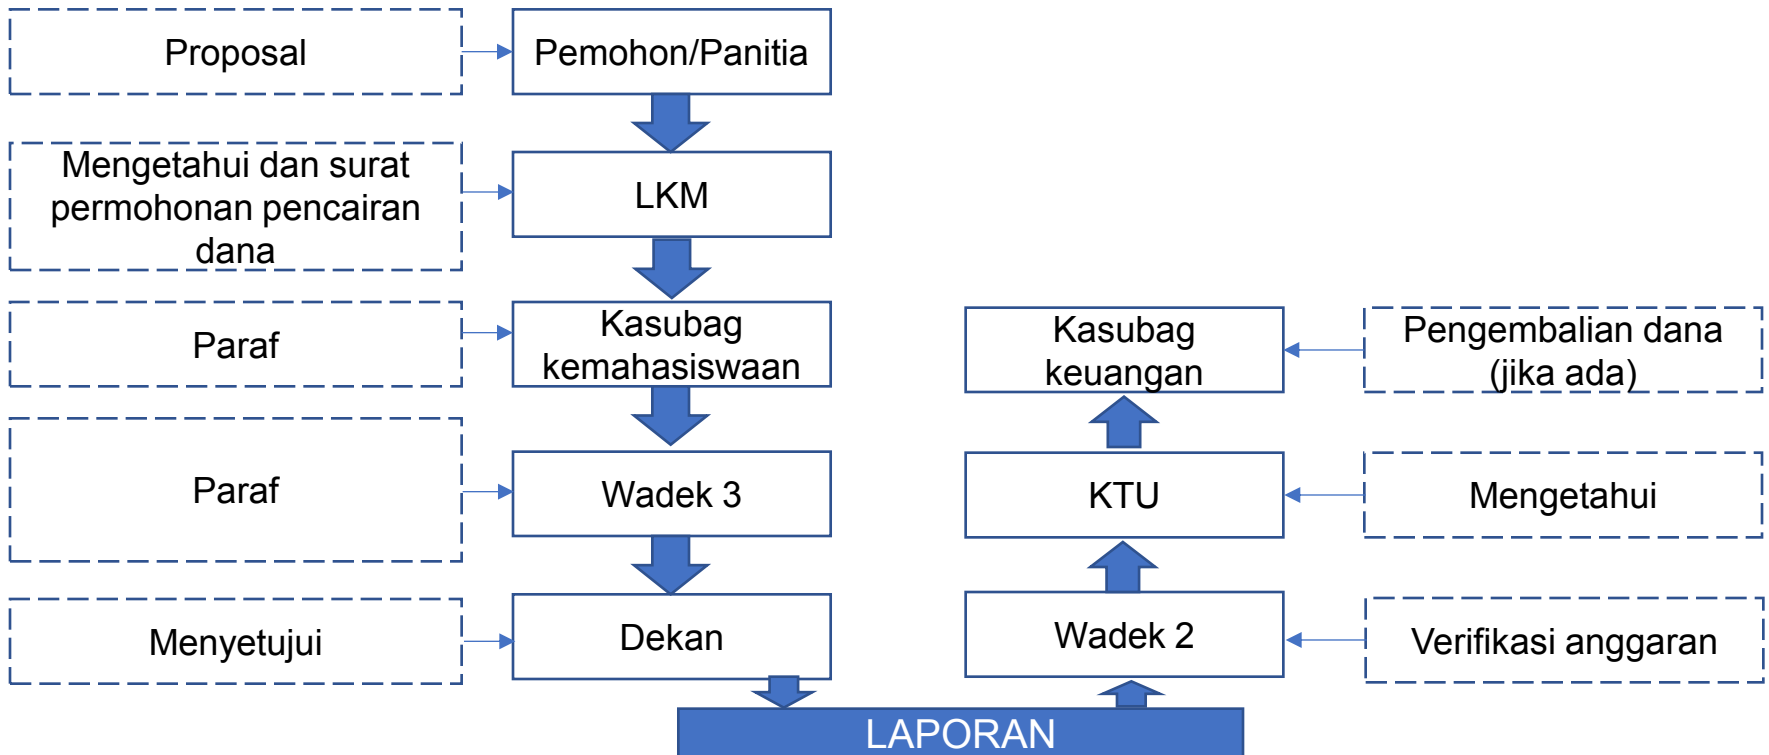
Proposal

Pemohon/Panitia

Mengetahui dan surat permohonan pencairan dana

LKM

Paraf

Kasubag kemahasiswaan

Paraf

Wadek 3

Menyetujui

Dekan

Kasubag keuangan

Pengembalian dana (jika ada)

KTU

Mengetahui

Wadek 2

Verifikasi anggaran

LAPORAN